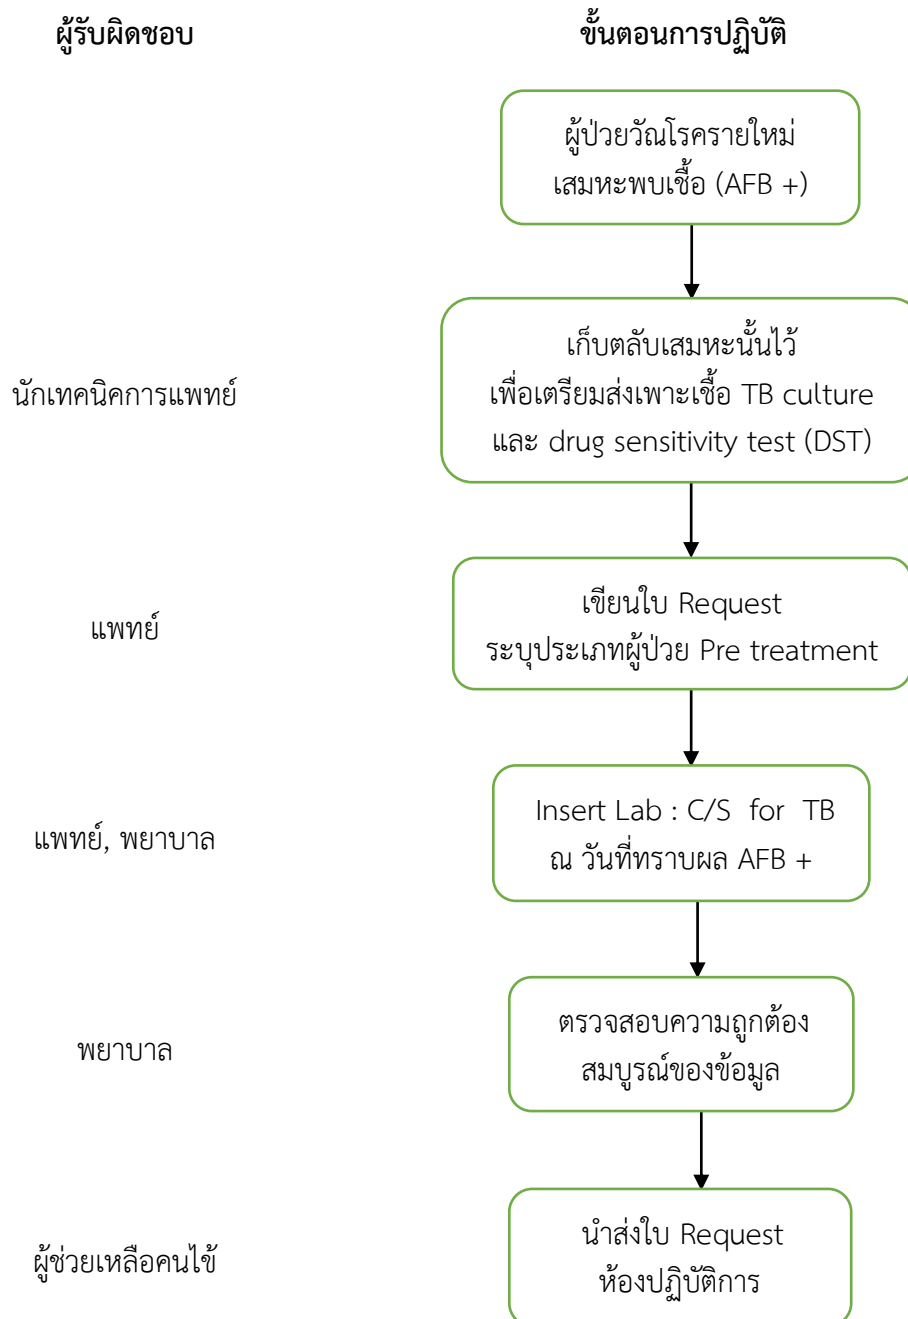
ผู้รับผิดชอบ

ขั้นตอนการปฏิบัติ

ผู้ป่วยวัณโรครายใหม่ เสมหะพบเชื้อ (AFB +)

นักเทคนิคการแพทย์

เก็บตลับเสมหะนั้นไว้ เพื่อเตรียมส่งเพาะเชื้อ TB culture และ drug sensitivity test (DST)

แพทย์

เขียนใบ Request ระบุประเภทผู้ป่วย Pre treatment

แพทย์, พยาบาล

Insert Lab : C/S for TB ณ วันที่ทราบผล AFB +

พยาบาล

ตรวจสอบความถูกต้อง สมบูรณ์ของข้อมูล

ผู้ช่วยเหลือคนไข้

นำส่งใบ Request ห้องปฏิบัติการ